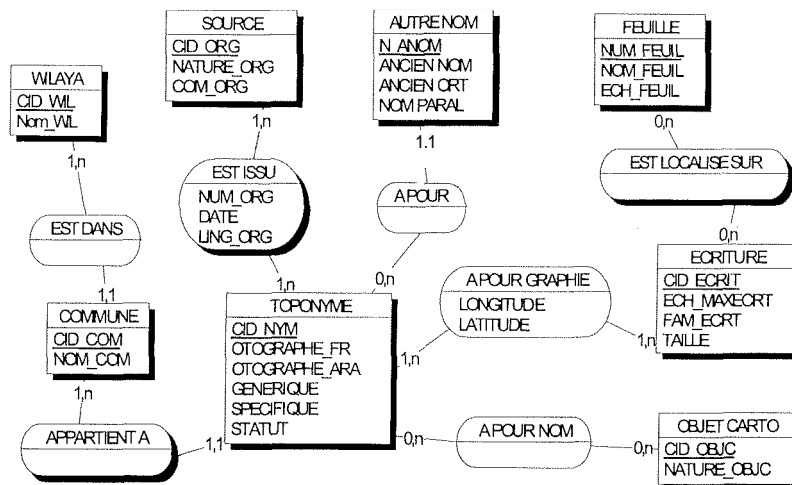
SOURCE
CID_ORG
NATURE_ORG
COM_ORG

AUTRE NOM
N_ANOM
ANCIEN NOM
ANCIEN ORT
NOM PARAL

FEUILLE
NUM_FEUIL
NOM_FEUIL
ECH_FEUIL

WILAYA
CID_WIL
Nom_WIL

1,n

1.1

0,n

1,n

EST ISSU
NUM_ORG
DATE
LING_ORG

A POUR

EST LOCALISE SUR

EST DANS

0,n

1,n

0,n

ECRITURE
CID_ECRIT
ECH_MAXECRT
FAM_ECRT
TAILLE

1,1

A POUR GRAPHIE
LONGITUDE
LATITUDE

COMMUNE
CID_COM
NOM_COM

TOPONYME
CID_NYM
OTOGRAPHE_FR
OTOGRAPHE_ARA
GENERIQUE
SPECIFIQUE
STATUT

1,n

1,n

1,n

APPARTIENT A

1,1

0,n

A POUR NOM

0,n

OBJET CARTO
CID_OBJC
NATURE_OBJC